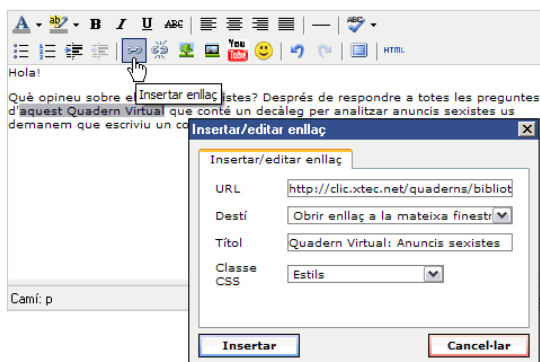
A ab B I U ABC

You Tube HTML

Hola!

Què opineu sobre e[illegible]stes? Després de respondre a totes les preguntes d'aquest Quadern Virtual que conté un decàleg per analitzar anuncis sexistes us demanem que escriviu un co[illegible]

Insertar enllaç

Camí: p

Insertar/editar enllaç

Insertar/editar enllaç

URL http://clic.xtec.net/quaderns/bibliot

Destí Obrir enllaç a la mateixa finestr

Títol Quadern Virtual: Anuncis sexistes

Classe CSS Estils

Insertar

Cancel·lar